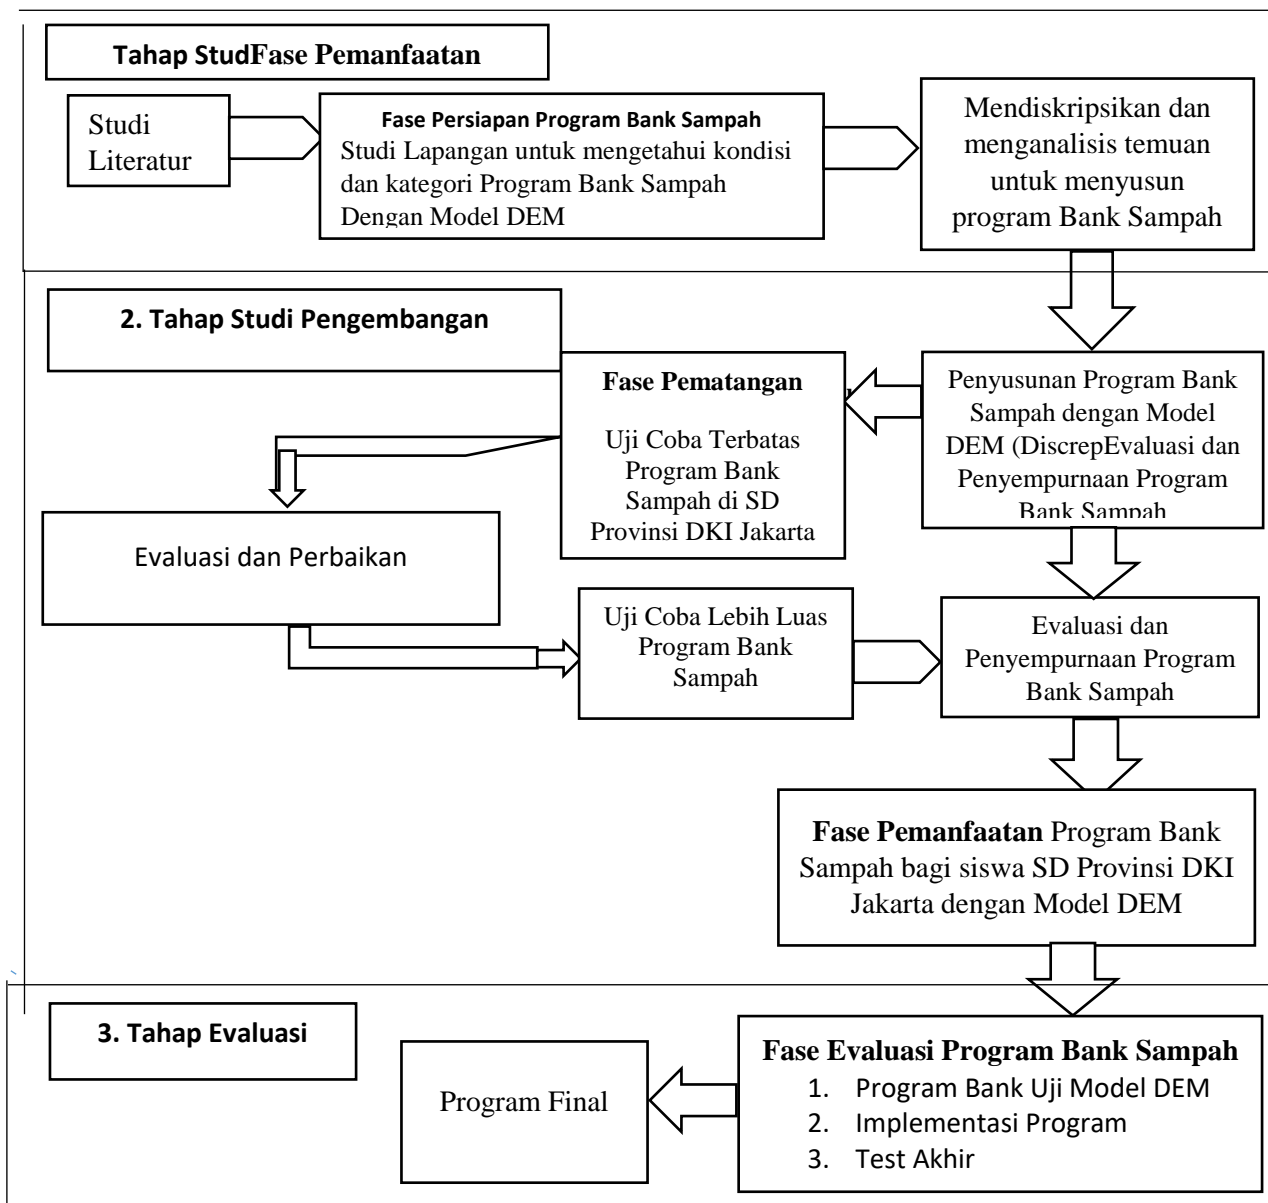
Tahap StudFase Pemanfaatan

Studi Literatur

Fase Persiapan Program Bank Sampah
Studi Lapangan untuk mengetahui kondisi dan kategori Program Bank Sampah Dengan Model DEM

Mendiskripsikan dan menganalisis temuan untuk menyusun program Bank Sampah

2. Tahap Studi Pengembangan

Fase Pematangan

Uji Coba Terbatas Program Bank Sampah di SD Provinsi DKI Jakarta

Penyusunan Program Bank Sampah dengan Model DEM (DiscrepEvaluasi dan Penyempurnaan Program Bank Sampah

Evaluasi dan Perbaikan

Uji Coba Lebih Luas Program Bank Sampah

Evaluasi dan Penyempurnaan Program Bank Sampah

Fase Pemanfaatan Program Bank Sampah bagi siswa SD Provinsi DKI Jakarta dengan Model DEM

3. Tahap Evaluasi

Program Final

Fase Evaluasi Program Bank Sampah
1. Program Bank Uji Model DEM
2. Implementasi Program
3. Test Akhir